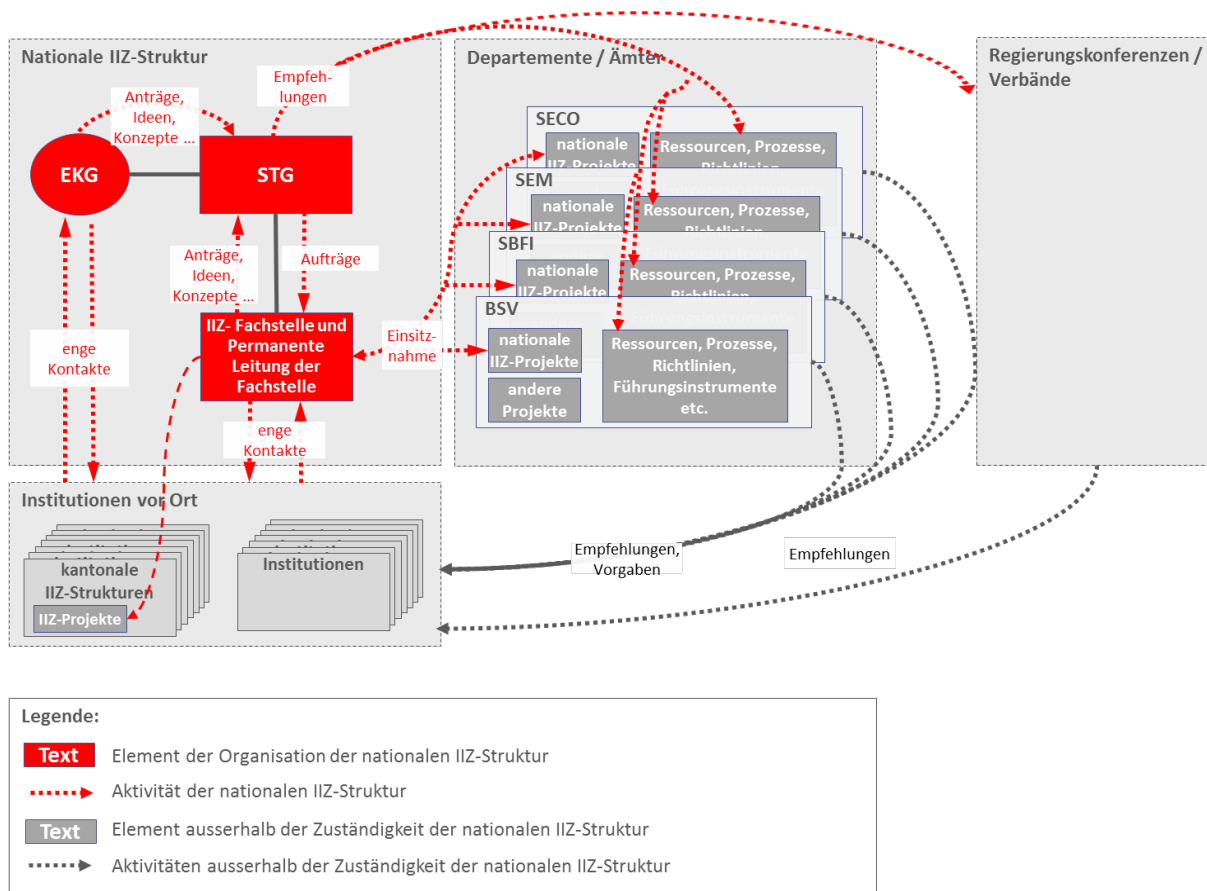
Nationale IIZ-Struktur

Departemente / Ämter

Regierungskonferenzen / Verbände

Empfehlungen

Anträge, Ideen, Konzepte ...

EKG

STG

Anträge, Ideen, Konzepte ...

Aufträge

IIZ- Fachstelle und Permanente Leitung der Fachstelle

Einsitznahme

enge Kontakte

enge Kontakte

SECO
nationale IIZ-Projekte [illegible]
Ressourcen, Prozesse, Richtlinien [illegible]

SEM
nationale IIZ-Projekte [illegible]
Ressourcen, Prozesse, Richtlinien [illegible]

SBFI
nationale IIZ-Projekte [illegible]
Ressourcen, Prozesse, Richtlinien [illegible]

BSV
nationale IIZ-Projekte
andere Projekte
Ressourcen, Prozesse, Richtlinien, Führungsinstrumente etc.

Institutionen vor Ort

kantonale IIZ-Strukturen
IIZ-Projekte

Institutionen

Empfehlungen, Vorgaben

Empfehlungen

Legende:
Text Element der Organisation der nationalen IIZ-Struktur
Aktivität der nationalen IIZ-Struktur
Text Element ausserhalb der Zuständigkeit der nationalen IIZ-Struktur
Aktivitäten ausserhalb der Zuständigkeit der nationalen IIZ-Struktur